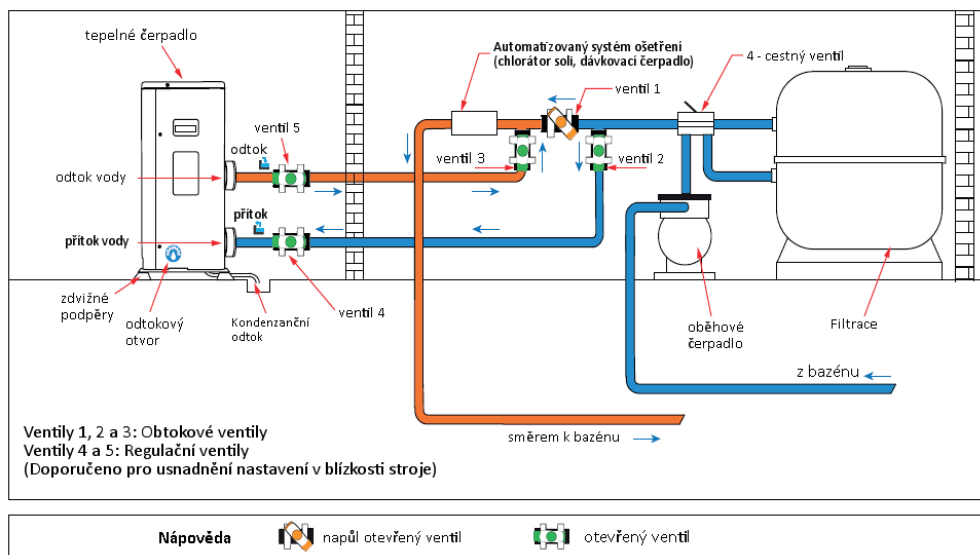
tepelné čerpadlo

Automatizovaný systém ošetření (chlorátor soli, dávkovací čerpadlo)

4 - cestný ventil

ventil 1

ventil 5

odtok

odtok vody

ventil 3

ventil 2

přítok

přítok vody

zdvižné podpěry

odtokový otvor

Kondenzanční odtok

ventil 4

oběhové čerpadlo

Filtrace

z bazénu

Ventily 1, 2 a 3: Obtokové ventily
Ventily 4 a 5: Regulační ventily
(Doporučeno pro usnadnění nastavení v blízkosti stroje)

směrem k bazénu

Nápověda

napůl otevřený ventil

otevřený ventil